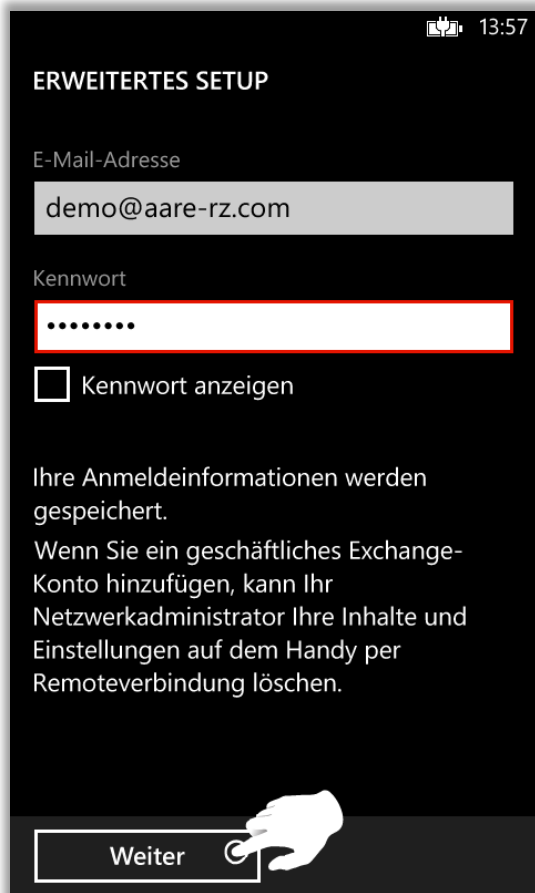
13:57

ERWEITERTES SETUP

E-Mail-Adresse

demo@aare-rz.com

Kennwort

•••••••••

Kennwort anzeigen

Ihre Anmeldeinformationen werden gespeichert.

Wenn Sie ein geschäftliches Exchange-Konto hinzufügen, kann Ihr Netzwerkadministrator Ihre Inhalte und Einstellungen auf dem Handy per Remoteverbindung löschen.

Weiter